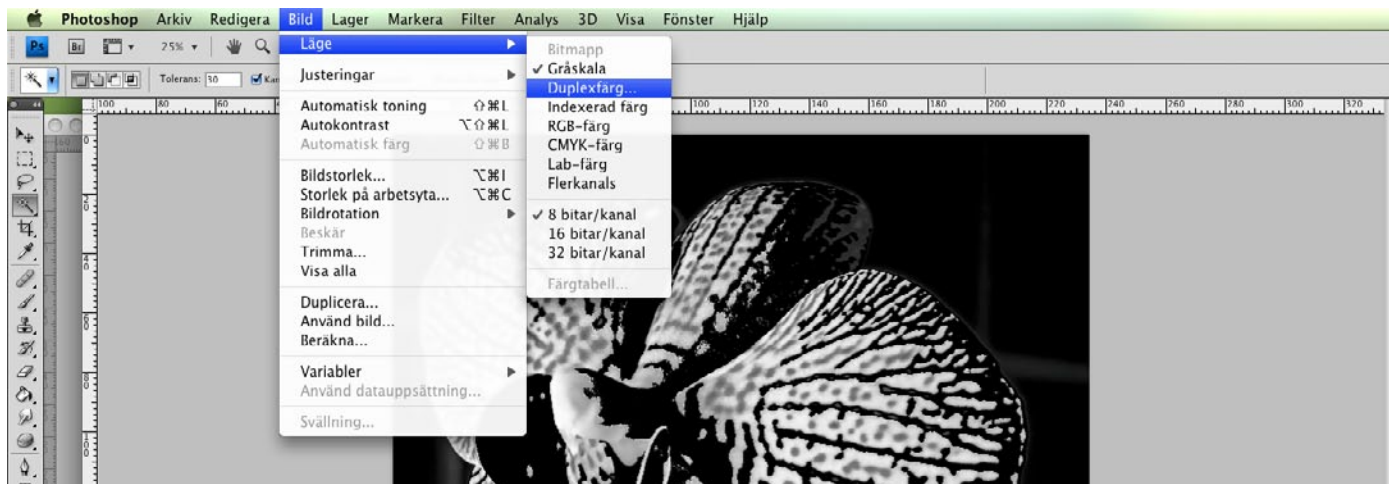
Photoshop Arkiv Redigera Bild Lager Markera Filter Analys 3D Visa Fönster Hjälp

Ps Br 25%

Tolerans: 10 Kan

Läge
Justeringar
Automatisk toning ⇧⌘L
Autokontrast ⌥⇧⌘L
Automatisk färg ⇧⌘B
Bildstorlek... ⌥⌘I
Storlek på arbetsyta... ⌥⌘C
Bildrotation
Beskär
Trimma...
Visa alla
Duplicera...
Använd bild...
Beräkna...
Variabler
Använd datauppsättning...
Svällning...

Bitmapp
✓ Gråskala
Duplexfärg...
Indexerad färg
RGB-färg
CMYK-färg
Lab-färg
Flerkanals
✓ 8 bitar/kanal
16 bitar/kanal
32 bitar/kanal
Färgtabell...

100 80 60 100 120 140 160 180 200 220 240 260 280 300 320